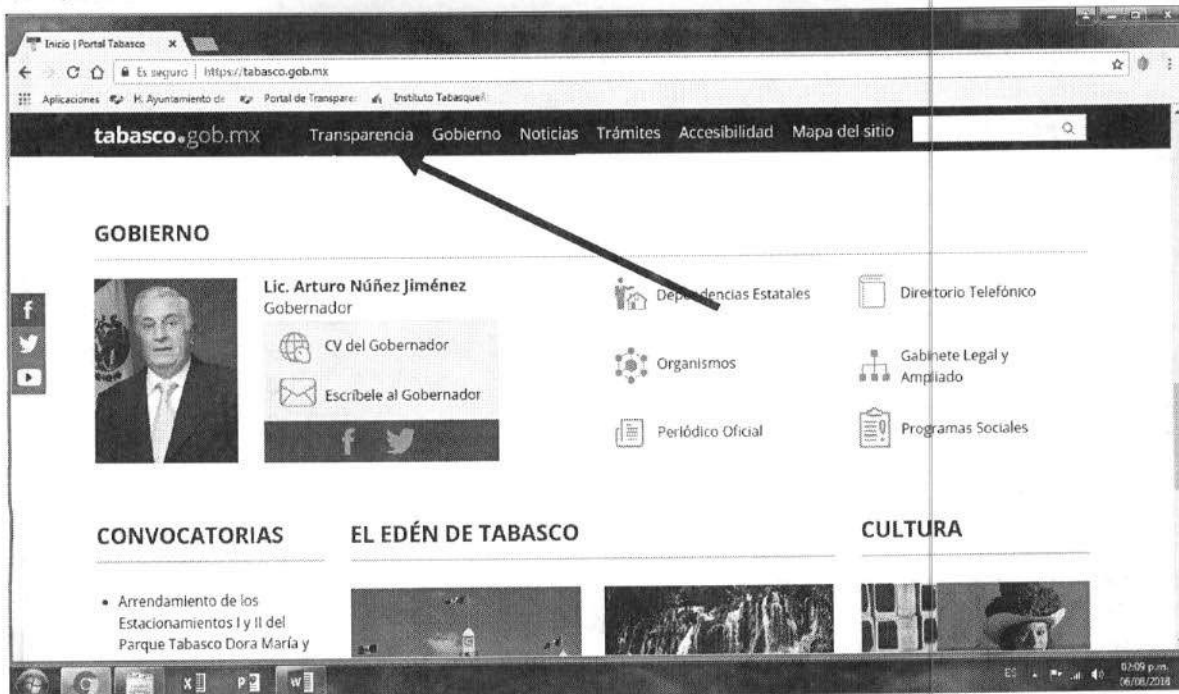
Inicio | Portal Tabasco ×

Es seguro | https://tabasco.gob.mx

Aplicaciones H. Ayuntamiento de Portal de Transpare Instituto Tabasqueñ

tabasco.gob.mx Transparencia Gobierno Noticias Trámites Accesibilidad Mapa del sitio

GOBIERNO

Lic. Arturo Núñez Jiménez
Gobernador

CV del Gobernador

Escríbele al Gobernador

Dependencias Estatales

Directorio Telefónico

Organismos

Gabinete Legal y Ampliado

Periódico Oficial

Programas Sociales

CONVOCATORIAS

EL EDÉN DE TABASCO

CULTURA

• Arrendamiento de los Estacionamientos I y II del Parque Tabasco Dora María y

ES 02:09 p.m. 06/08/2018